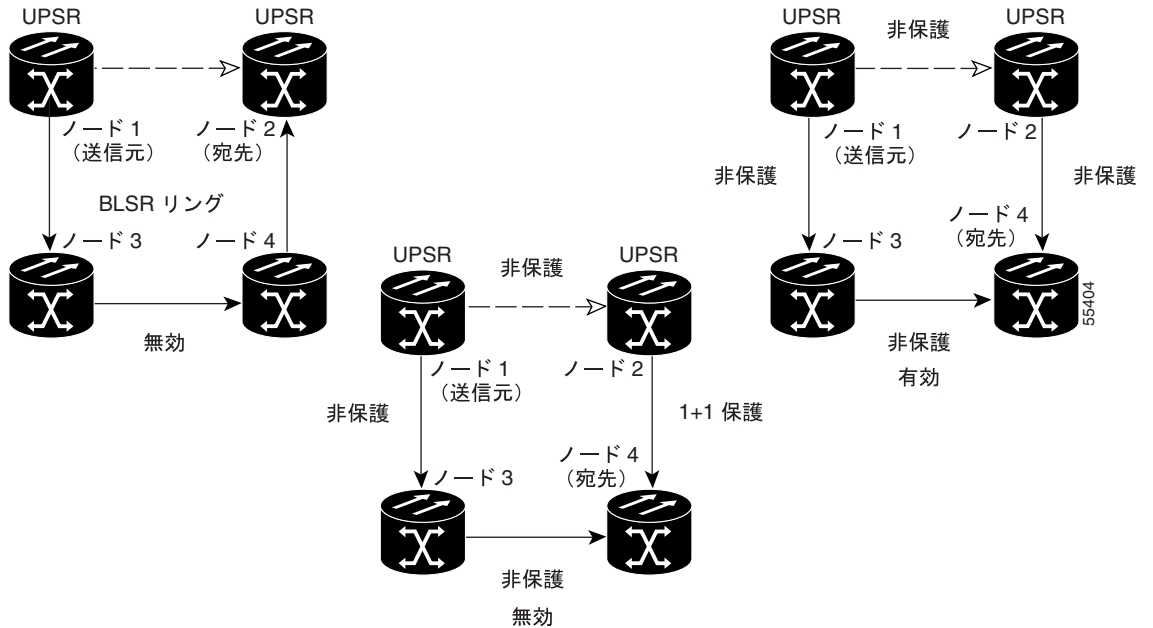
UPSR
UPSR
ノード 1
（送信元）
ノード 2
（宛先）
BLSR リング
ノード 3
ノード 4
無効

UPSR
非保護
UPSR
ノード 1
（送信元）
ノード 2
非保護
1+1 保護
ノード 3
ノード 4
（宛先）
非保護
無効

UPSR
非保護
UPSR
ノード 1
（送信元）
ノード 2
非保護
非保護
ノード 3
ノード 4
（宛先）
非保護
有効

55404